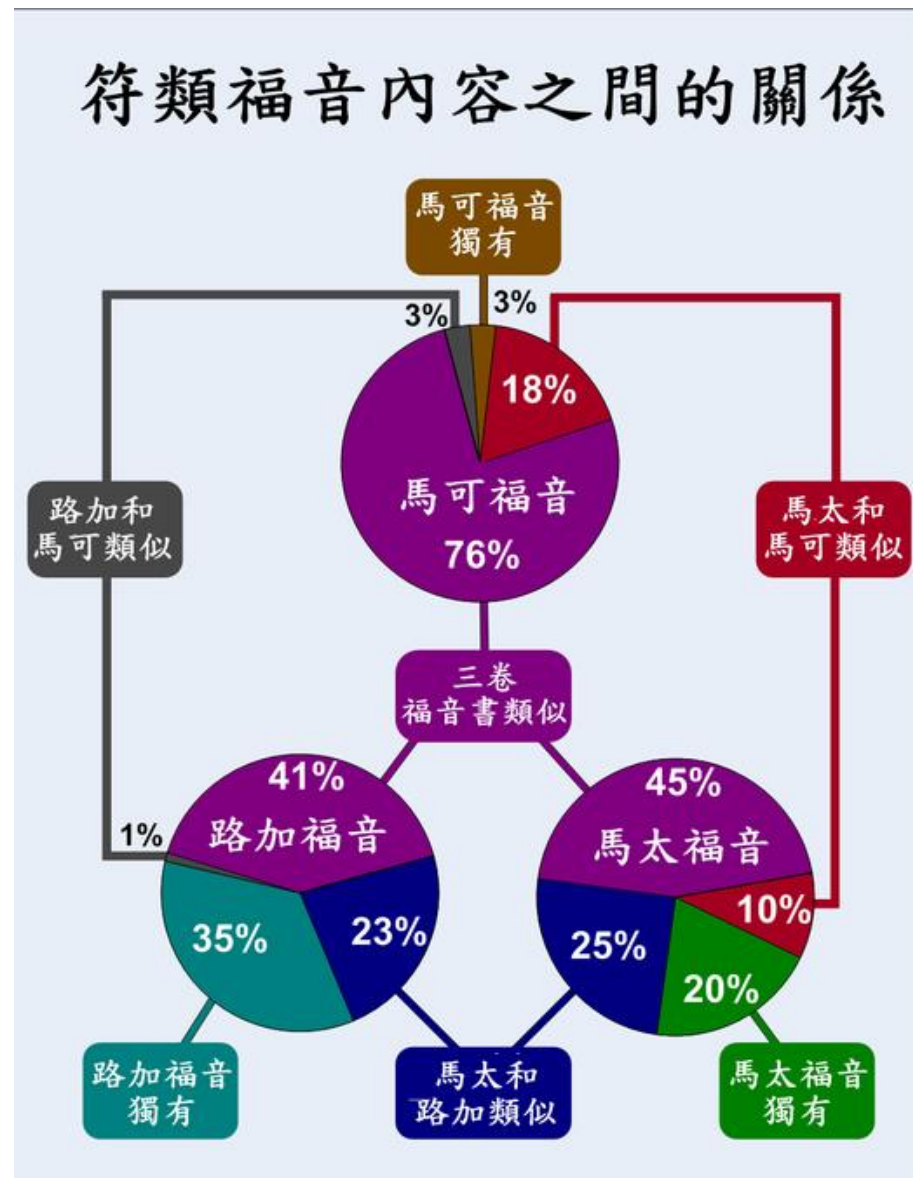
符類福音內容之間的關係

馬可福音
獨有

3%
3%

18%

馬可福音
76%

路加和
馬可類似

馬太和
馬可類似

三卷
福音書類似

41%
1%
路加福音
35%
23%

45%
馬太福音
10%
25%
20%

路加福音
獨有

馬太和
路加類似

馬太福音
獨有